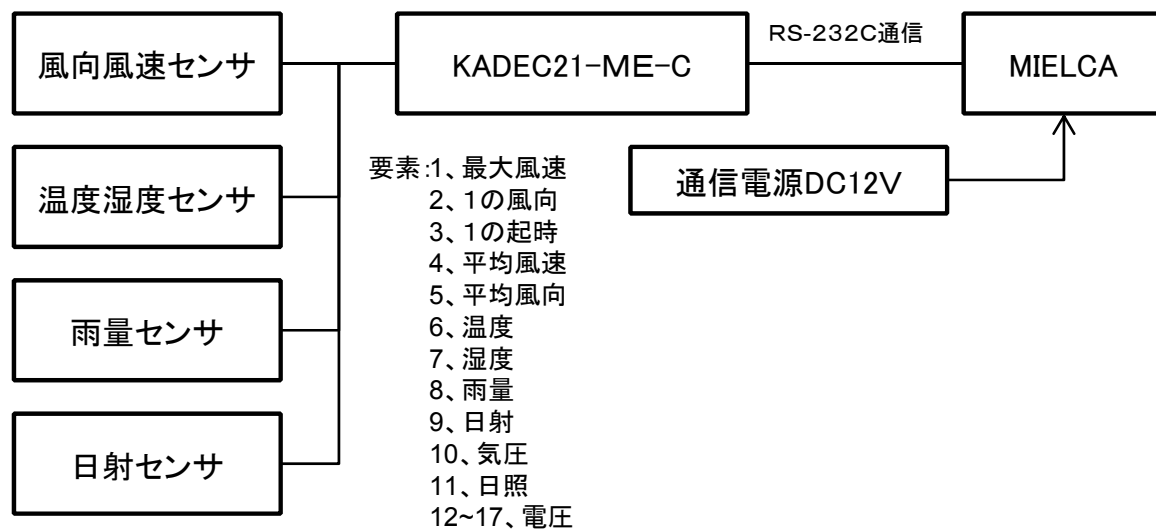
風向風速センサ

温度湿度センサ

雨量センサ

日射センサ

KADEC21-ME-C

RS-232C通信

MIELCA

通信電源DC12V

要素:1、最大風速
2、1の風向
3、1の起時
4、平均風速
5、平均風向
6、温度
7、湿度
8、雨量
9、日射
10、気圧
11、日照
12~17、電圧